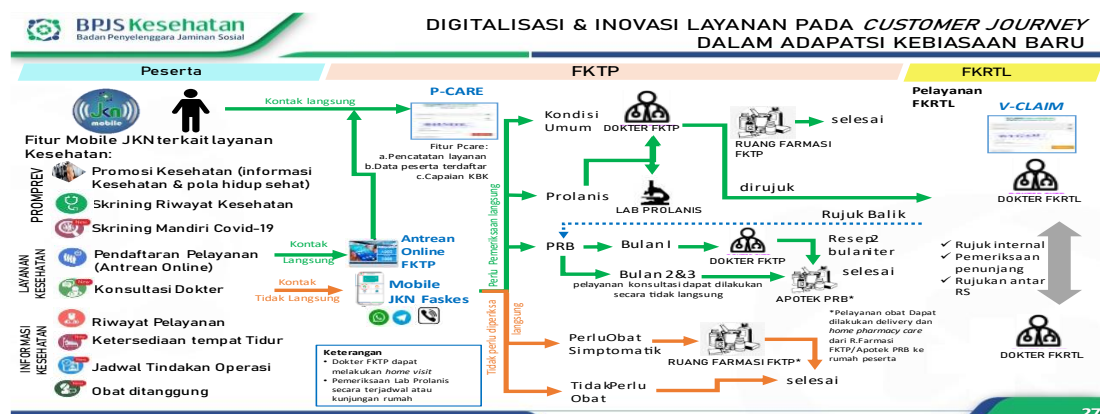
BPJS Kesehatan
Badan Penyelenggara Jaminan Sosial

DIGITALISASI & INOVASI LAYANAN PADA *CUSTOMER JOURNEY*
DALAM ADAPATSI KEBIASAAN BARU

Peserta

FKTP

FKRTL

JKN mobile

Kontak langsung

P-CARE

Fitur Mobile JKN terkait layanan Kesehatan:

Fitur Pcare:
a.Pencatatan layanan
b.Data peserta terdaftar
c.Capaian KBK

PROMPREV
Promosi Kesehatan (informasi Kesehatan & pola hidup sehat)
Skrining Riwayat Kesehatan
Skrining Mandiri Covid-19

LAYANAN KESEHATAN
Pendaftaran Pelayanan (Antrean Online)
Konsultasi Dokter

INFORMASI KESEHATAN
Riwayat Pelayanan
Ketersediaan tempat Tidur
Jadwal Tindakan Operasi
Obat ditanggung

Kontak Langsung
Antrean Online FKTP

Kontak Tidak Langsung
Mobile JKN Faskes

Keterangan
• Dokter FKTP dapat melakukan *home visit*
• Pemeriksaan Lab Prolanis secara terjadwal atau kunjungan rumah

Perlu Pemeriksaan langsung
Tidak perlu diperiksa langsung

Kondisi Umum
DOKTER FKTP
RUANG FARMASI FKTP
selesai

Prolanis
LAB PROLANIS
dirujuk

Rujuk Balik

PRB
Bulan I
DOKTER FKTP
Resep2 bulan iter
Bulan 2&3
pelayanan konsultasi dapat dilakukan secara tidak langsung
selesai
APOTEK PRB*

*Pelayanan obat Dapat dilakukan delivery dan *home pharmacy care* dari R.Farmasi FKTP/Apotek PRB ke rumah peserta

Perlu Obat Simptomatik
RUANG FARMASI FKTP*

Tidak Perlu Obat
selesai

Pelayanan FKRTL
V-CLAIM
DOKTER FKRTL

✓ Rujuk internal
✓ Pemeriksaan penunjang
✓ Rujukan antar RS

DOKTER FKRTL

27